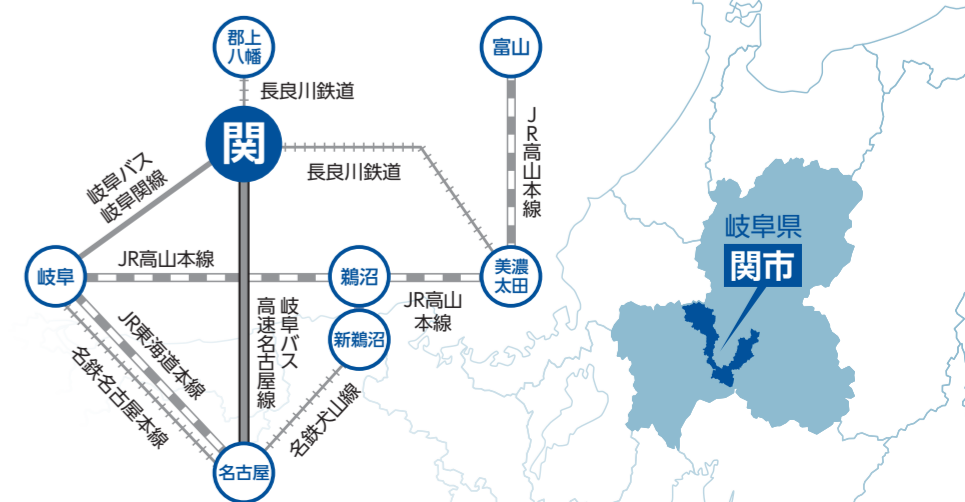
郡上八幡

富山

長良川鉄道

関

JR高山本線

長良川鉄道

岐阜バス岐阜関線

岐阜県

関市

岐阜

JR高山本線

鵜沼

美濃太田

高速名古屋線

岐阜バス

JR高山本線

JR東海道本線

新鵜沼

名鉄名古屋本線

名鉄犬山線

名古屋